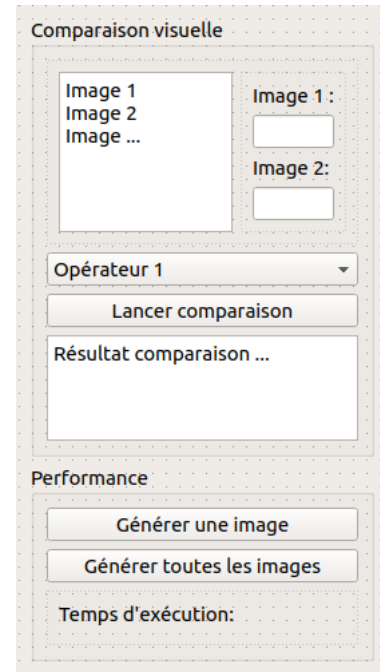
Comparaison visuelle

Image 1
Image 2
Image ...

Image 1 :

Image 2:

Opérateur 1

Lancer comparaison

Résultat comparaison ...

Performance

Générer une image

Générer toutes les images

Temps d'exécution: